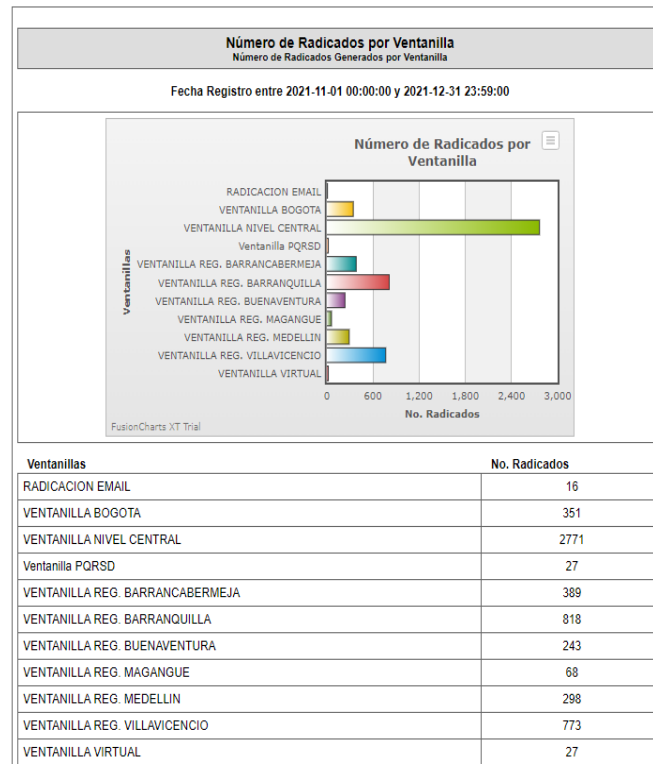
Número de Radicados por Ventanilla
Número de Radicados Generados por Ventanilla

Fecha Registro entre 2021-11-01 00:00:00 y 2021-12-31 23:59:00

Número de Radicados por Ventanilla

Ventanillas

RADICACION EMAIL
VENTANILLA BOGOTA
VENTANILLA NIVEL CENTRAL
Ventanilla PQRSD
VENTANILLA REG. BARRANCABERMEJA
VENTANILLA REG. BARRANQUILLA
VENTANILLA REG. BUENAVENTURA
VENTANILLA REG. MAGANGUE
VENTANILLA REG. MEDELLIN
VENTANILLA REG. VILLAVICENCIO
VENTANILLA VIRTUAL

0 600 1,200 1,800 2,400 3,000
No. Radicados

FusionCharts XT Trial

| Ventanillas | No. Radicados |
|---|---|
| RADICACION EMAIL | 16 |
| VENTANILLA BOGOTA | 351 |
| VENTANILLA NIVEL CENTRAL | 2771 |
| Ventanilla PQRSD | 27 |
| VENTANILLA REG. BARRANCABERMEJA | 389 |
| VENTANILLA REG. BARRANQUILLA | 818 |
| VENTANILLA REG. BUENAVENTURA | 243 |
| VENTANILLA REG. MAGANGUE | 68 |
| VENTANILLA REG. MEDELLIN | 298 |
| VENTANILLA REG. VILLAVICENCIO | 773 |
| VENTANILLA VIRTUAL | 27 |